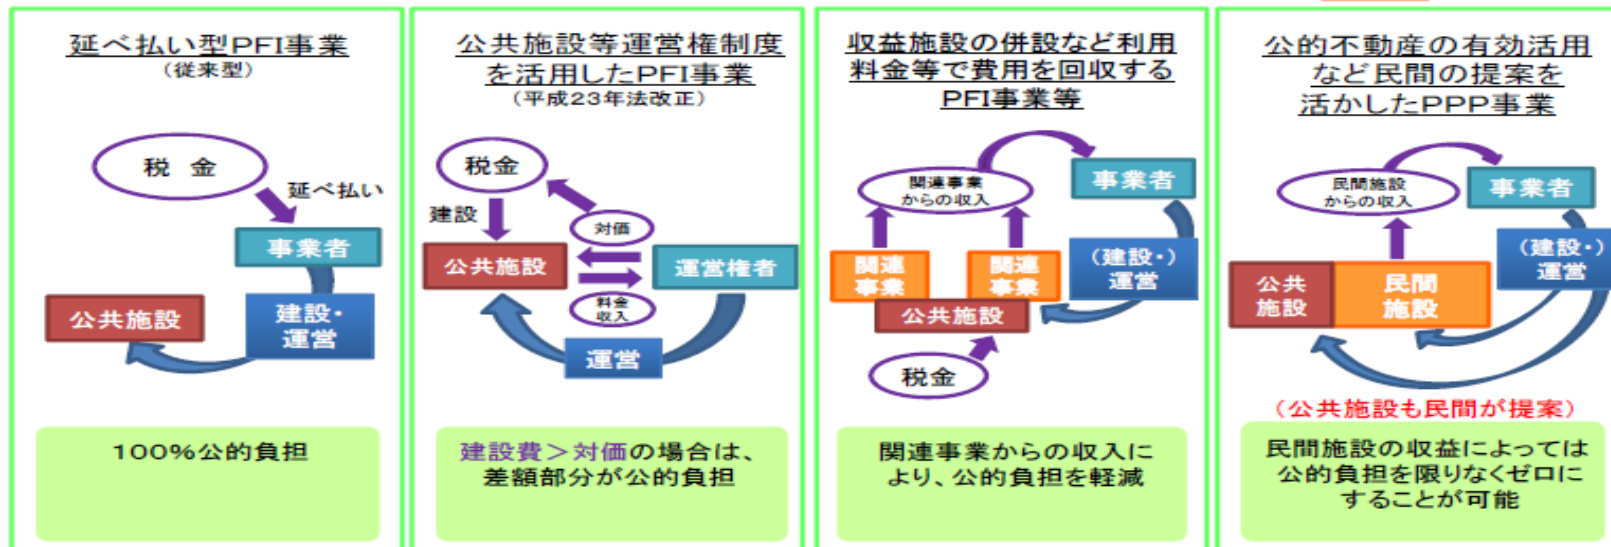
延べ払い型PFI事業
（従来型）

税 金
延べ払い
事業者
公共施設
建設・運営

100%公的負担

公共施設等運営権制度を活用したPFI事業
（平成23年法改正）

税金
建設
対価
公共施設
運営権者
料金収入
運営

建設費＞対価の場合は、差額部分が公的負担

収益施設の併設など利用料金等で費用を回収するPFI事業等

関連事業からの収入
事業者
関連事業
関連事業
（建設・）運営
公共施設
税金

関連事業からの収入により、公的負担を軽減

公的不動産の有効活用など民間の提案を活かしたPPP事業

民間施設からの収入
事業者
公共施設
民間施設
（建設・）運営
（公共施設も民間が提案）

民間施設の収益によっては公的負担を限りなくゼロにすることが可能